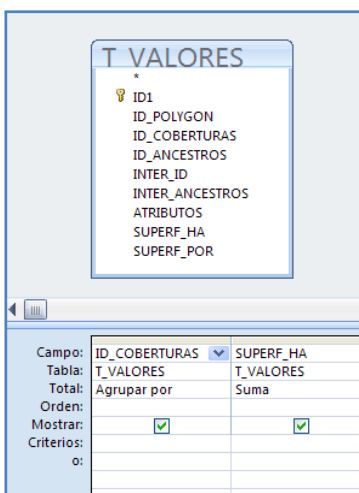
T_VALORES
*
ID1
ID_POLYGON
ID_COBERTURAS
ID_ANCESTROS
INTER_ID
INTER_ANCESTROS
ATRIBUTOS
SUPERF_HA
SUPERF_POR

| | | |
|---|---|---|
| Campo: | ID_COBERTURAS | SUPERF_HA |
| Tabla: | T_VALORES | T_VALORES |
| Total: | Agrupar por | Suma |
| Orden: | | |
| Mostrar: | ☑ | ☑ |
| Criterios: | | |
| o: | | |